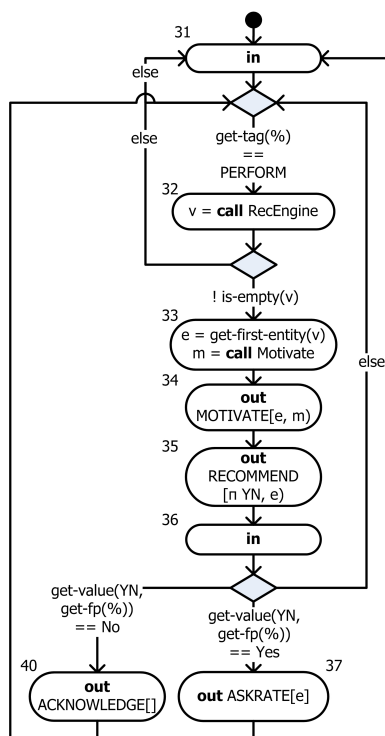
31
in
else
else
get-tag(%)
==
PERFORM
32
v = **call** RecEngine
! is-empty(v)
33
e = get-first-entity(v)
m = **call** Motivate
else
34
**out**
MOTIVATE[e, m]
35
**out**
RECOMMEND
[π YN, e)
36
in
get-value(YN,
get-fp(%))
== No
get-value(YN,
get-fp(%))
== Yes
37
40
**out**
ACKNOWLEDGE[]
**out** ASKRATE[e]